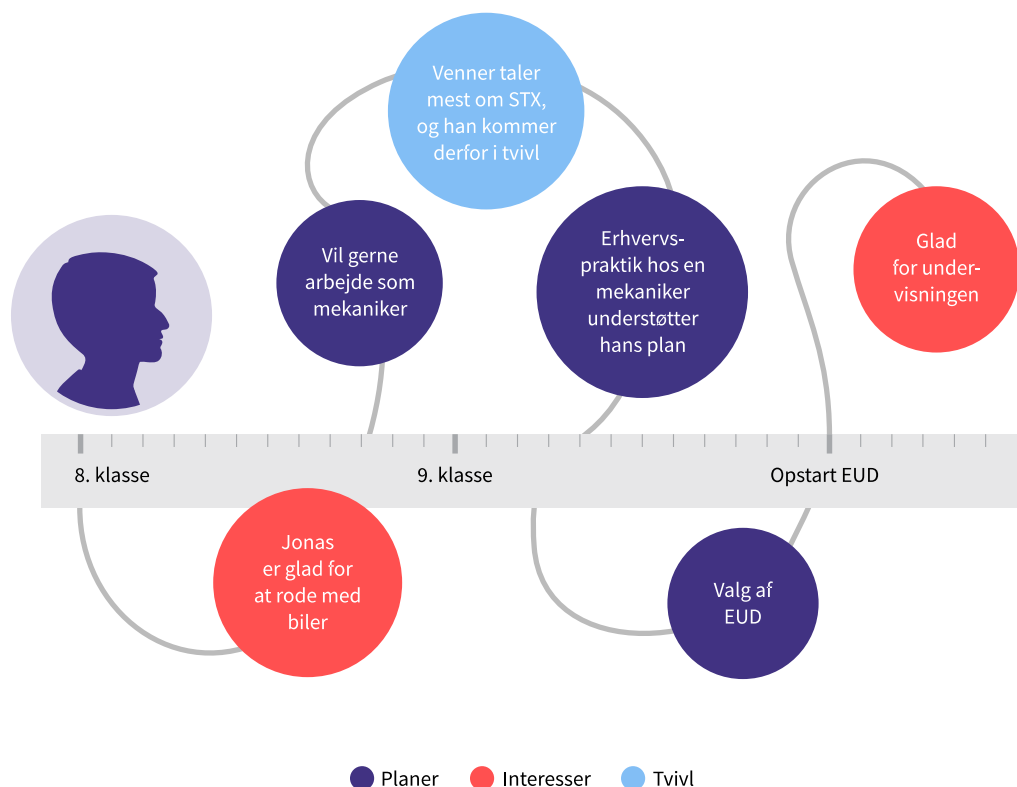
Venner taler mest om STX, og han kommer derfor i tvivl

Vil gerne arbejde som mekaniker

Erhvervspraktik hos en mekaniker understøtter hans plan

Glad for undervisningen

8. klasse

9. klasse

Opstart EUD

Jonas er glad for at rode med biler

Valg af EUD

Planer Interesser Tvivl